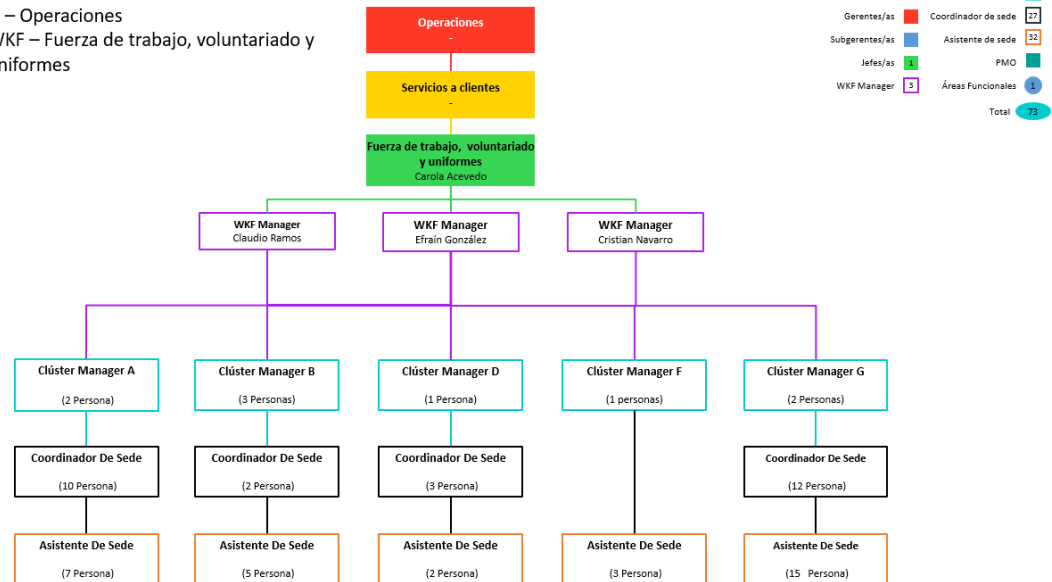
– Operaciones
WKF – Fuerza de trabajo, voluntariado y uniformes

Operaciones
-

Servicios a clientes
-

Fuerza de trabajo, voluntariado y uniformes
Carola Acevedo

Gerentes/as
Subgerentes/as
Jefes/as 1
WKF Manager 3
Coordinador de sede 27
Asistente de sede 32
PMO
Áreas Funcionales 1
Total 73

WKF Manager
Claudio Ramos

WKF Manager
Efraín González

WKF Manager
Cristian Navarro

Clúster Manager A
(2 Persona)

Clúster Manager B
(3 Personas)

Clúster Manager D
(1 Persona)

Clúster Manager F
(1 personas)

Clúster Manager G
(2 Personas)

Coordinador De Sede
(10 Persona)

Coordinador De Sede
(2 Persona)

Coordinador De Sede
(3 Persona)

Coordinador De Sede
(12 Persona)

Asistente De Sede
(7 Persona)

Asistente De Sede
(5 Persona)

Asistente De Sede
(2 Persona)

Asistente De Sede
(3 Persona)

Asistente De Sede
(15 Persona)